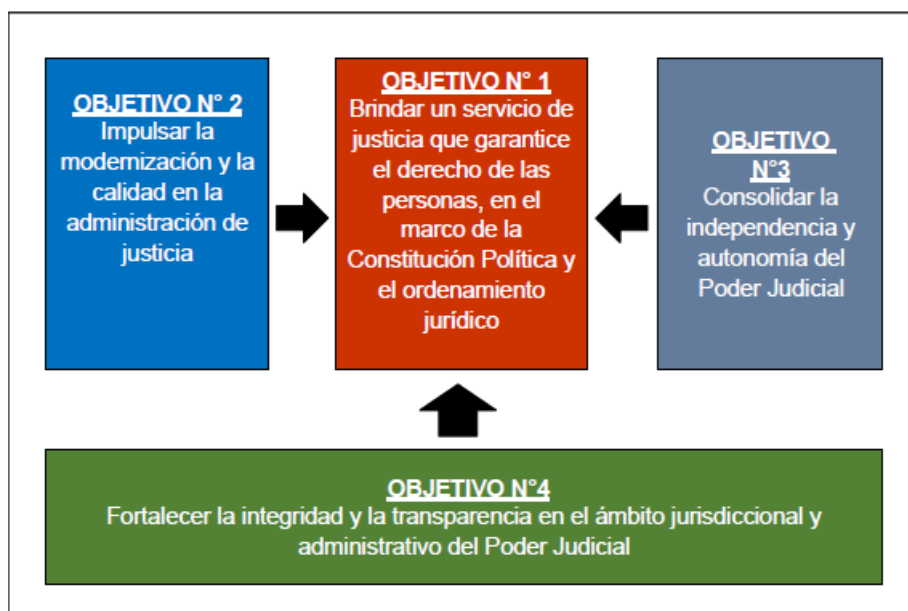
OBJETIVO N° 2
Impulsar la modernización y la calidad en la administración de justicia

OBJETIVO N° 1
Brindar un servicio de justicia que garantice el derecho de las personas, en el marco de la Constitución Política y el ordenamiento jurídico

OBJETIVO N°3
Consolidar la independencia y autonomía del Poder Judicial

OBJETIVO N°4
Fortalecer la integridad y la transparencia en el ámbito jurisdiccional y administrativo del Poder Judicial